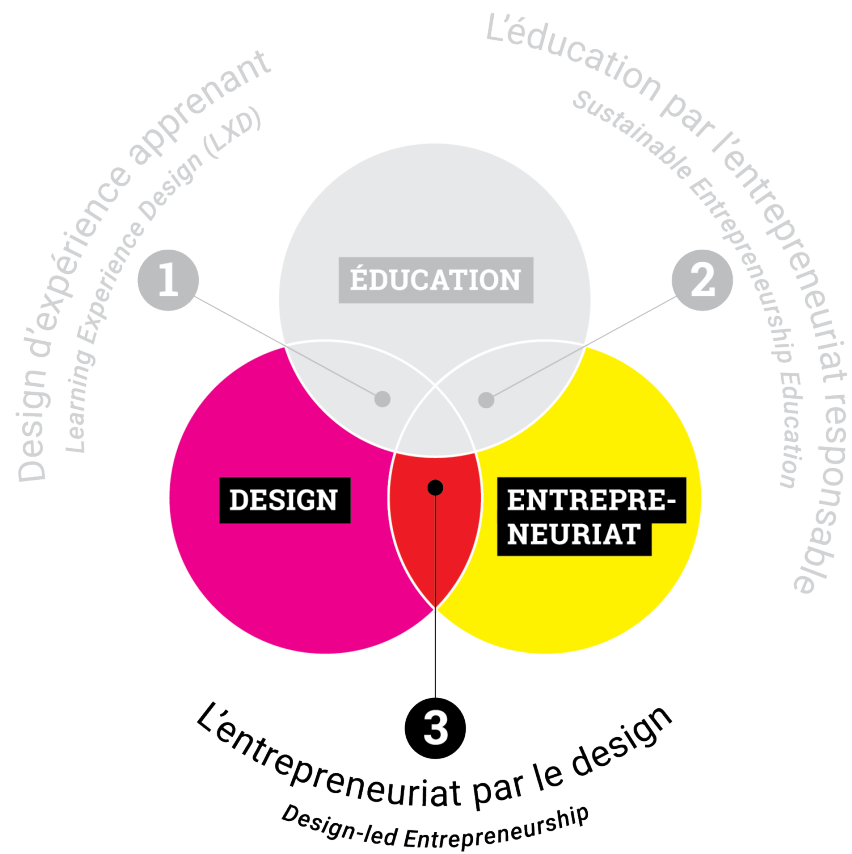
Design d'expérience apprenant
Learning Experience Design (LXD)

L'éducation par l'entrepreneuriat responsable
Sustainable Entrepreneurship Education

1

ÉDUCATION

2

DESIGN

ENTREPRENEURIAT

3

L'entrepreneuriat par le design
Design-led Entrepreneurship